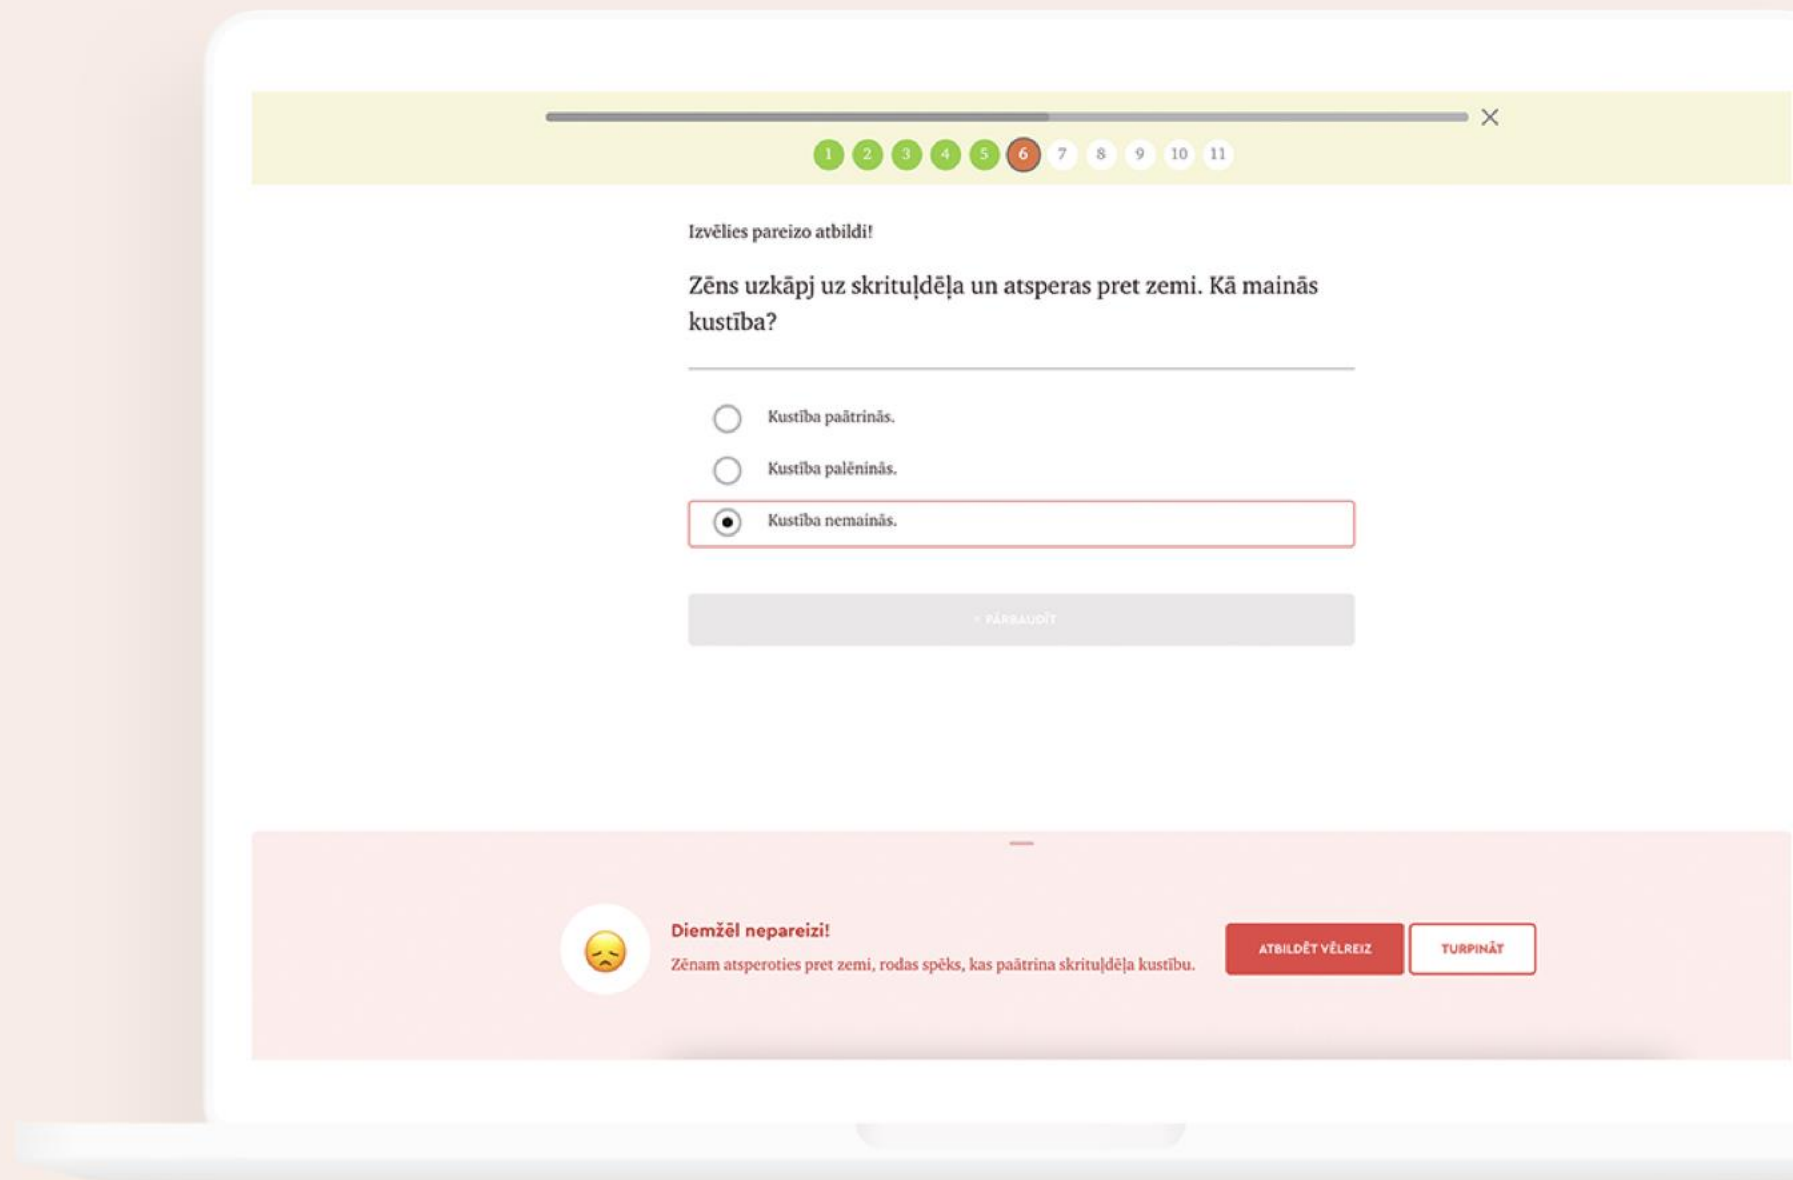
1 2 3 4 5 6 7 8 9 10 11

Izvēlies pareizo atbildi!

Zēns uzkāpj uz skrituļdēļa un atsperas pret zemi. Kā mainās kustība?

Kustība paātrinās.

Kustība palēninās.

Kustība nemainās.

PĀRBAUDĪT

Diemžēl nepareizi!

Zēnam atsperoties pret zemi, rodas spēks, kas paātrina skrituļdēļa kustību.

ATBILDĒT VĒLREIZ

TURPINĀT